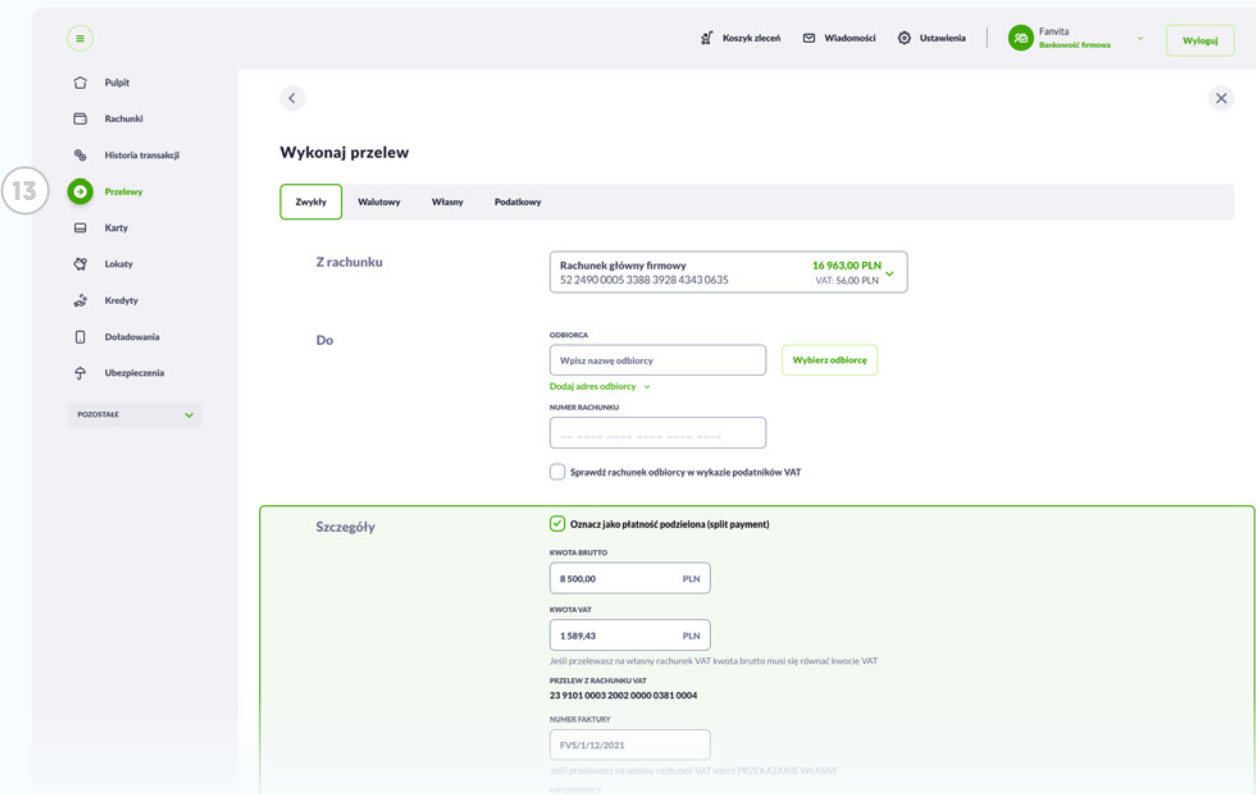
Koszyk zleceń   Wiadomości   Ustawienia   Fanvita Bankowość firmowa   Wyloguj

Pulpit
Rachunki
Historia transakcji
13
Przelewy
Karty
Lokaty
Kredyty
Doładowania
Ubezpieczenia
POZOSTAŁE

Wykonaj przelew

Zwykły   Walutowy   Własny   Podatkowy

Z rachunku
Rachunek główny firmowy
52 2490 0005 3388 3928 4343 0635
16 963,00 PLN
VAT: 56,00 PLN

Do
ODBIORCA
Wpisz nazwę odbiorcy
Wybierz odbiorcę
Dodaj adres odbiorcy
NUMER RACHUNKU
-- ---- ---- ---- ---- ----
Sprawdź rachunek odbiorcy w wykazie podatników VAT

Szczegóły
Oznacz jako płatność podzielona (split payment)
KWOTA BRUTTO
8 500,00 PLN
KWOTA VAT
1 589,43 PLN
Jeśli przelewasz na własny rachunek VAT kwota brutto musi się równać kwocie VAT
PRZELEW Z RACHUNKU VAT
23 9101 0003 2002 0000 0381 0004
NUMER FAKTURY
FVS/1/12/2021
Jeśli przelewasz na własny rachunek VAT wpisz PRZEKAZANIE WŁASNE
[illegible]